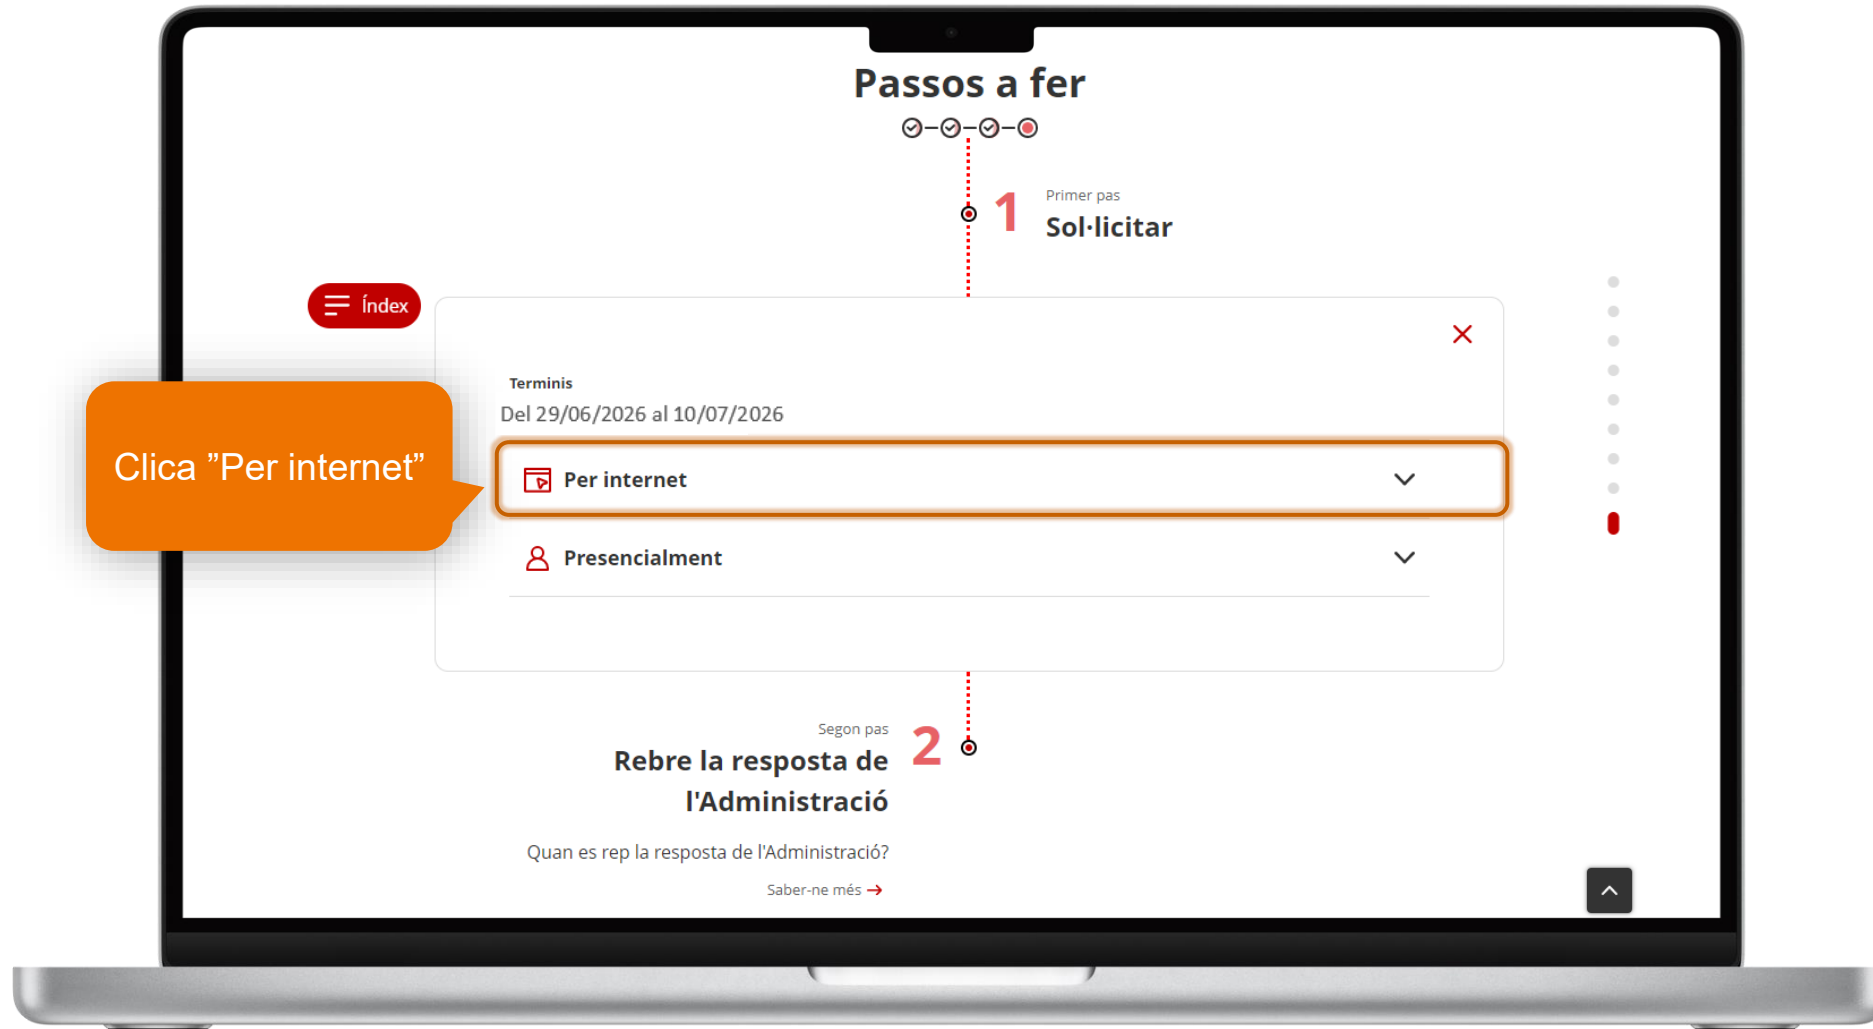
Passos a fer

1
Primer pas
Sol·licitar

Índex

Clica ”Per internet”

Terminis
Del 29/06/2026 al 10/07/2026

Per internet

Presencialment

Segon pas
Rebre la resposta de l'Administració
2

Quan es rep la resposta de l'Administració?

Saber-ne més